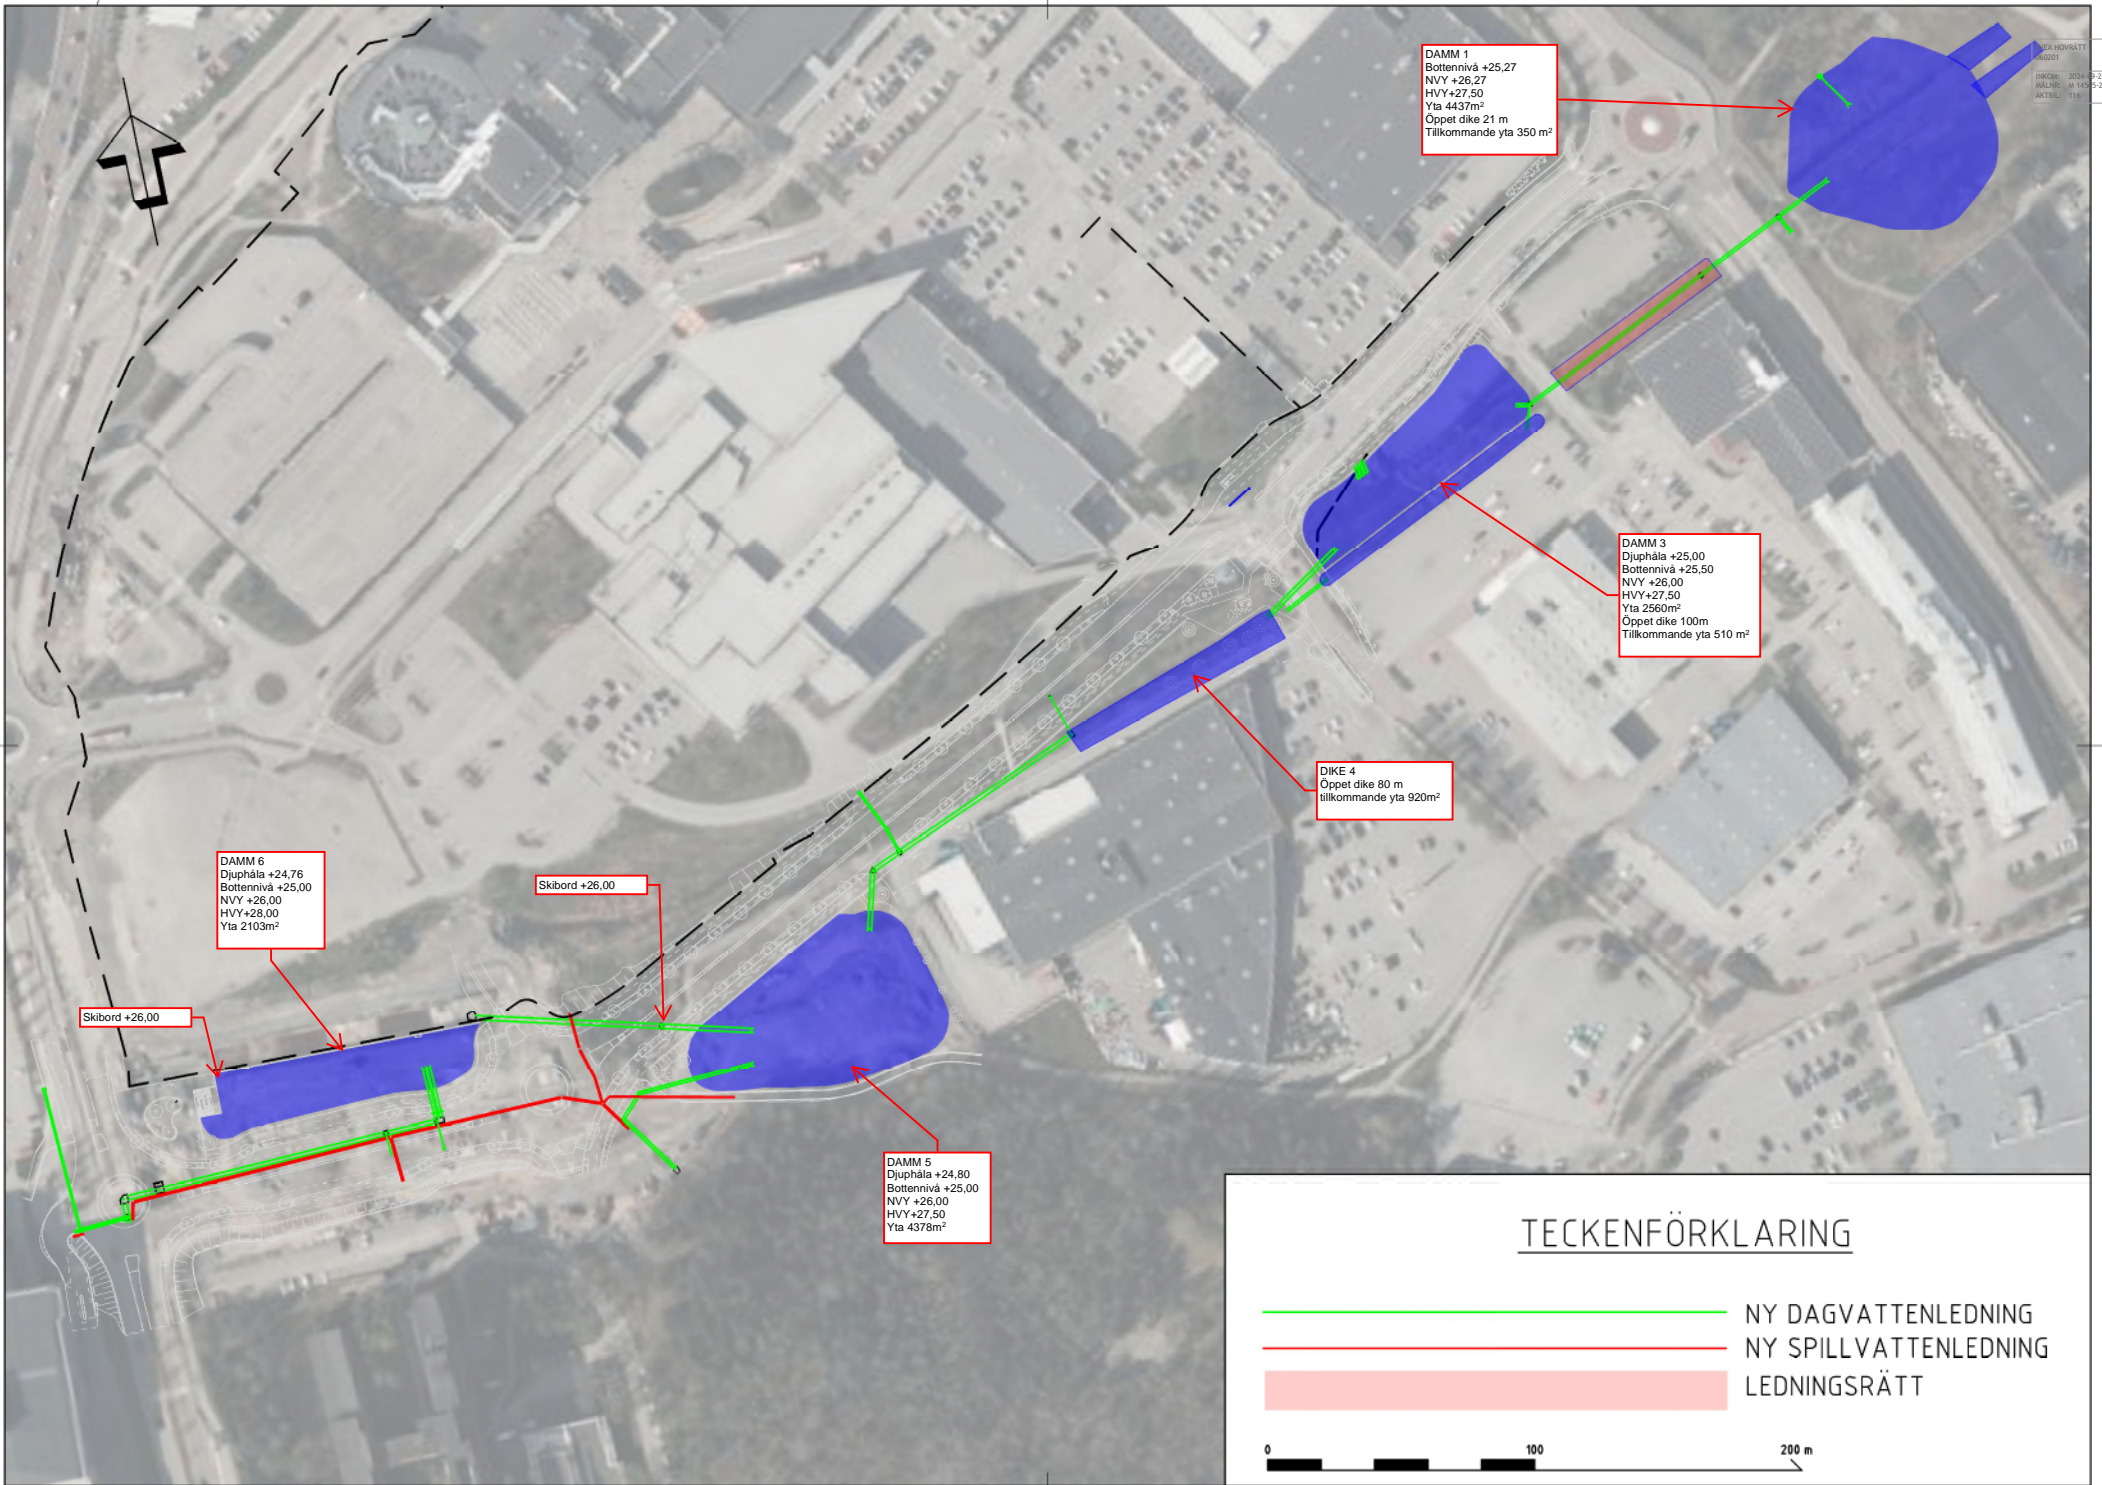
DAMM 1
Bottennivå +25,27
NVY +26,27
HVY+27,50
Yta 4437m²
Öppet dike 21 m
Tillkommande yta 350 m²

DAMM 3
Djuphåla +25,00
Bottennivå +25,50
NVY +26,00
HVY+27,50
Yta 2560m²
Öppet dike 100m
Tillkommande yta 510 m²

DIKE 4
Öppet dike 80 m
tillkommande yta 920m²

DAMM 6
Djuphåla +24,76
Bottennivå +25,00
NVY +26,00
HVY+28,00
Yta 2103m²

Skibord +26,00

Skibord +26,00

DAMM 5
Djuphåla +24,80
Bottennivå +25,00
NVY +26,00
HVY+27,50
Yta 4378m²

TECKENFÖRKLARING

NY DAGVATTENLEDNING
NY SPILLVATTENLEDNING
LEDNINGSRÄTT

0
100
200 m